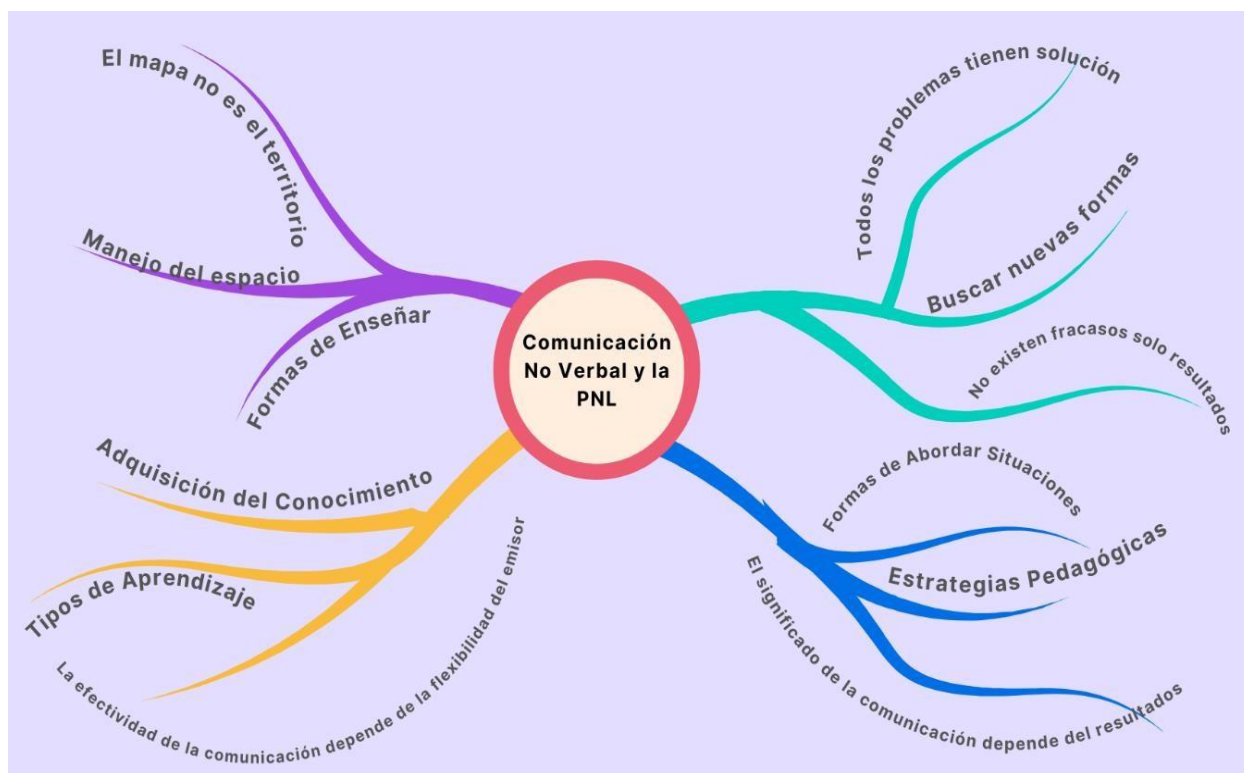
Comunicación No Verbal y la PNL

El mapa no es el territorio

Manejo del espacio

Formas de Enseñar

Todos los problemas tienen solución

Buscar nuevas formas

No existen fracasos solo resultados

Adquisición del Conocimiento

Tipos de Aprendizaje

La efectividad de la comunicación depende de la flexibilidad del emisor

Formas de Abordar Situaciones

Estrategias Pedagógicas

El significado de la comunicación depende del resultados